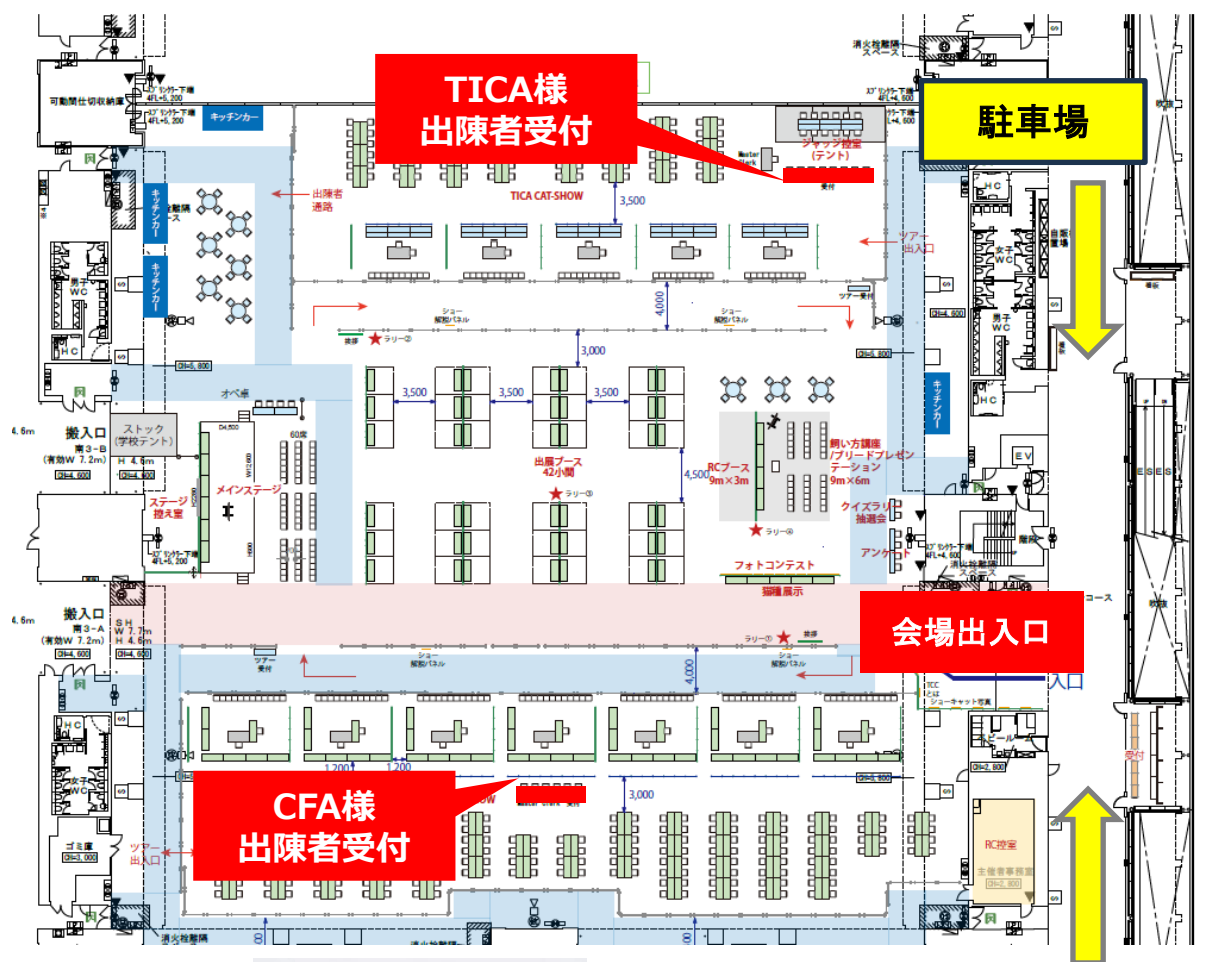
TICA様
出陳者受付

駐車場

会場出入口

CFA様
出陳者受付

可動間仕切収納庫

キッチンカー

スプリンクラー下端 4FL+5,200

消火栓離隔スペース

スプリンクラー下端 4FL+4,600

ジャッジ控室 (テント)

Master Clerk

受付

出陳者通路

TICA CAT-SHOW

3,500

ツアー出入口

ツアー受付

ショー 解説パネル

4,000

挨拶

ラリー②

3,000

CH=5,800

オペ卓

3,500

3,500

3,500

ストック (学校テント)

搬入口 南3-B (有効W 7.2m)

H 4.6m

4.6m

CH=4,600

メインステージ

60席

ステージ控え室

出展ブース 42小間

ラリー③

RCブース 9m×3m

4,500

飼い方講座 /ブリードプレゼンテーション 9m×6m

ラリー④

クイズラリー抽選会

アンケート

フォトコンテスト

猫種展示

搬入口 南3-A (有効W 7.2m)

SH W 7.7m H 4.6m

ラリー①

挨拶

ツアー受付

ショー 解説パネル

4,000

ショー 解説パネル

1,200

1,200

3,000

ゴミ庫

CH=3,000

ツアー出入口

消火栓離隔

HC

男子WC

女子WC

HC

女子WC

男子WC

HC

自販機置場

EV

階段

コース

喫煙

入口

ショーキャット写真

RC控室

主催者事務局

CH=2,800

受付